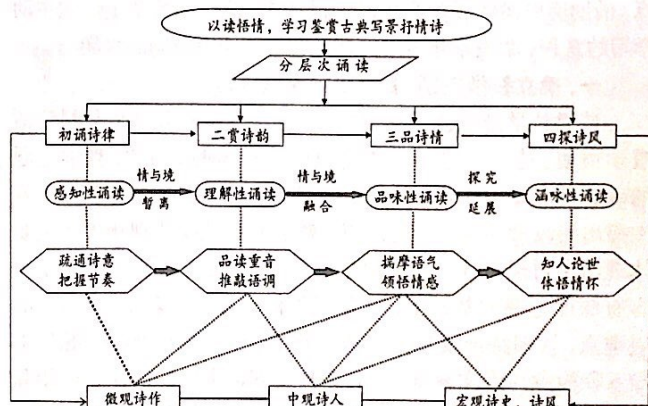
以读悟情，学习鉴赏古典写景抒情诗

分层次诵读

初诵诗律

二赏诗韵

三品诗情

四探诗风

感知性诵读

情与境
暂离

理解性诵读

情与境
融合

品味性诵读

探究
延展

涵味性诵读

疏通诗意
把握节奏

品读重音
推敲语调

揣摩语气
领悟情感

知人论世
体悟情怀

微观诗作

中观诗人

宏观诗史、诗风